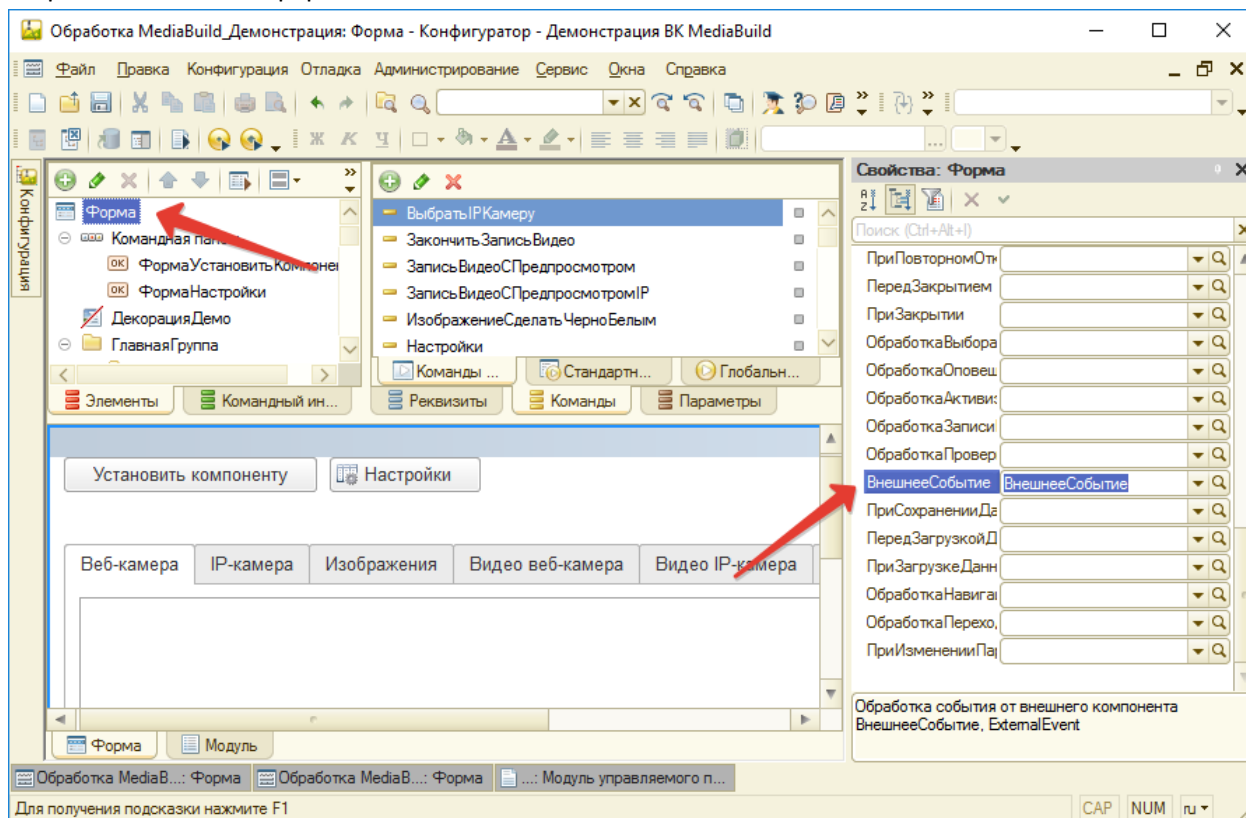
Обработка MediaBuild_Демонстрация: Форма - Конфигуратор - Демонстрация ВК MediaBuild

Файл Правка Конфигурация Отладка Администрирование Сервис Окна Справка

Конфигурация

Форма
Командная пан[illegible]
ФормаУстановитьКомпонен
ФормаНастройки
ДекорацияДемо
ГлавнаяГруппа

Элементы
Командный ин...

ВыбратьIPКамеру
ЗакончитьЗаписьВидео
ЗаписьВидеоСПредпросмотром
ЗаписьВидеоСПредпросмотромIP
ИзображениеСделатьЧерноБелым
Настройки

Команды ...
Стандартн...
Глобальн...
Реквизиты
Команды
Параметры

Установить компоненту
Настройки

Веб-камера
IP-камера
Изображения
Видео веб-камера
Видео IP-камера

Форма
Модуль

Свойства: Форма
Поиск (Ctrl+Alt+I)

ПриПовторномОт
ПередЗакрытием
ПриЗакрытии
ОбработкаВыбора
ОбработкаОповещ
ОбработкаАктиви
ОбработкаЗаписи
ОбработкаПровер
ВнешнееСобытие | ВнешнееСобытие
ПриСохраненииДа
ПередЗагрузкойД
ПриЗагрузкеДанн
ОбработкаНавига
ОбработкаПерехо
ПриИзмененииПар

Обработка события от внешнего компонента
ВнешнееСобытие, ExternalEvent

Обработка MediaB...: Форма
Обработка MediaB...: Форма
...: Модуль управляемого п...

Для получения подсказки нажмите F1
CAP NUM ru